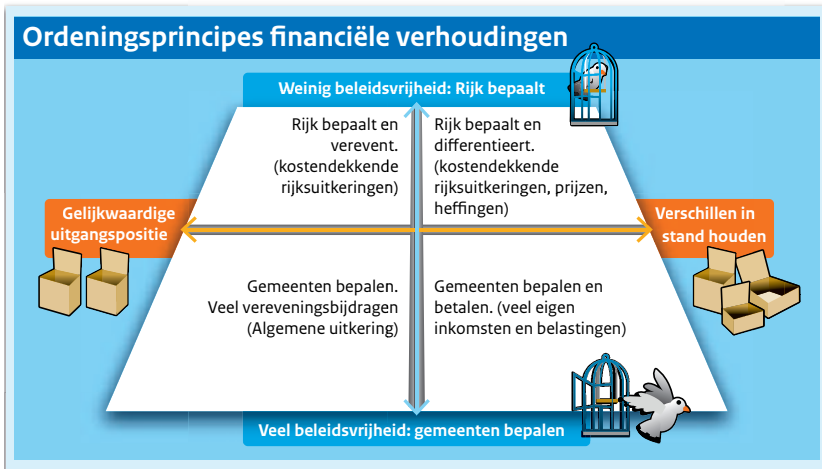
Ordeningsprincipes financiële verhoudingen

Weinig beleidsvrijheid: Rijk bepaalt

Rijk bepaalt en verevent. (kostendekkende rijksuitkeringen)

Rijk bepaalt en differentieert. (kostendekkende rijksuitkeringen, prijzen, heffingen)

Gelijkwaardige uitgangspositie

Verschillen in stand houden

Gemeenten bepalen. Veel vereveningsbijdragen (Algemene uitkering)

Gemeenten bepalen en betalen. (veel eigen inkomsten en belastingen)

Veel beleidsvrijheid: gemeenten bepalen